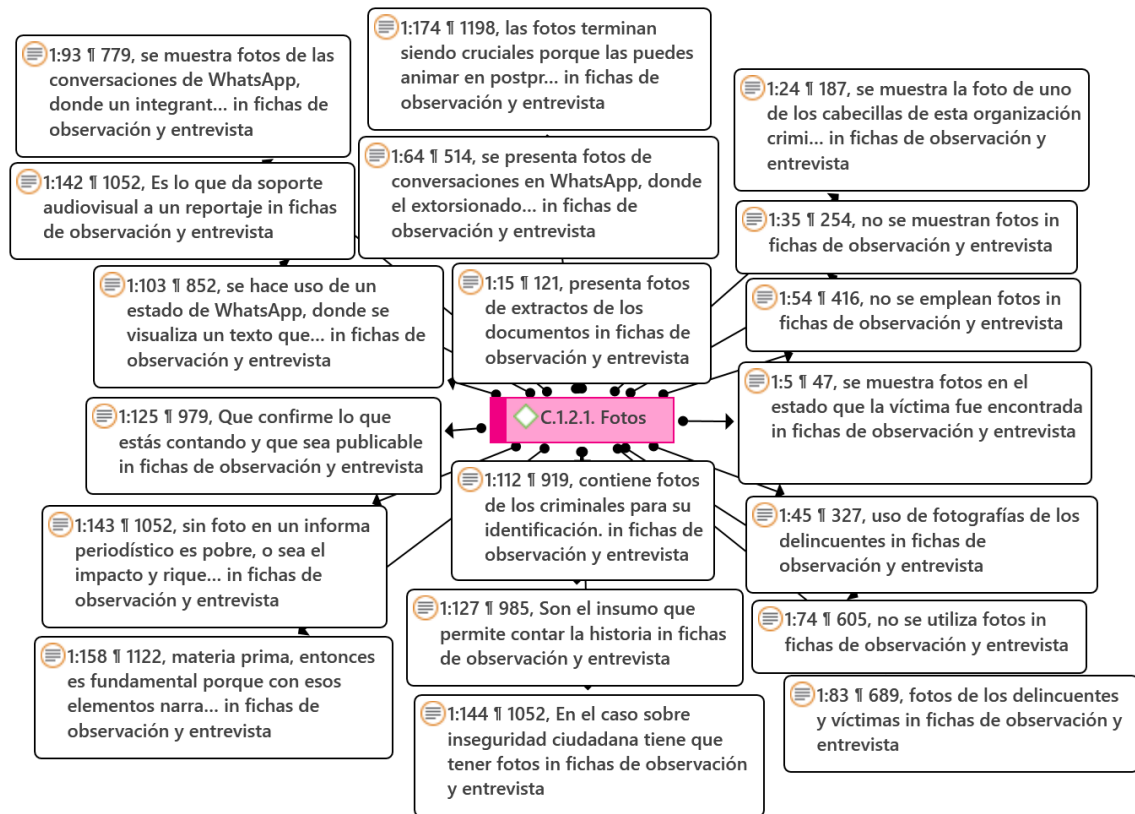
1:174 ¶ 1198, las fotos terminan siendo cruciales porque las puedes animar en postpr... in fichas de observación y entrevista

1:93 ¶ 779, se muestra fotos de las conversaciones de WhatsApp, donde un integrant... in fichas de observación y entrevista

1:24 ¶ 187, se muestra la foto de uno de los cabecillas de esta organización crimi... in fichas de observación y entrevista

1:64 ¶ 514, se presenta fotos de conversaciones en WhatsApp, donde el extorsionado... in fichas de observación y entrevista

1:142 ¶ 1052, Es lo que da soporte audiovisual a un reportaje in fichas de observación y entrevista

1:35 ¶ 254, no se muestran fotos in fichas de observación y entrevista

1:103 ¶ 852, se hace uso de un estado de WhatsApp, donde se visualiza un texto que... in fichas de observación y entrevista

1:15 ¶ 121, presenta fotos de extractos de los documentos in fichas de observación y entrevista

1:54 ¶ 416, no se emplean fotos in fichas de observación y entrevista

1:5 ¶ 47, se muestra fotos en el estado que la víctima fue encontrada in fichas de observación y entrevista

1:125 ¶ 979, Que confirme lo que estás contando y que sea publicable in fichas de observación y entrevista

C.1.2.1. Fotos

1:112 ¶ 919, contiene fotos de los criminales para su identificación. in fichas de observación y entrevista

1:143 ¶ 1052, sin foto en un informa periodístico es pobre, o sea el impacto y rique... in fichas de observación y entrevista

1:45 ¶ 327, uso de fotografías de los delincuentes in fichas de observación y entrevista

1:127 ¶ 985, Son el insumo que permite contar la historia in fichas de observación y entrevista

1:74 ¶ 605, no se utiliza fotos in fichas de observación y entrevista

1:158 ¶ 1122, materia prima, entonces es fundamental porque con esos elementos narra... in fichas de observación y entrevista

1:83 ¶ 689, fotos de los delincuentes y víctimas in fichas de observación y entrevista

1:144 ¶ 1052, En el caso sobre inseguridad ciudadana tiene que tener fotos in fichas de observación y entrevista